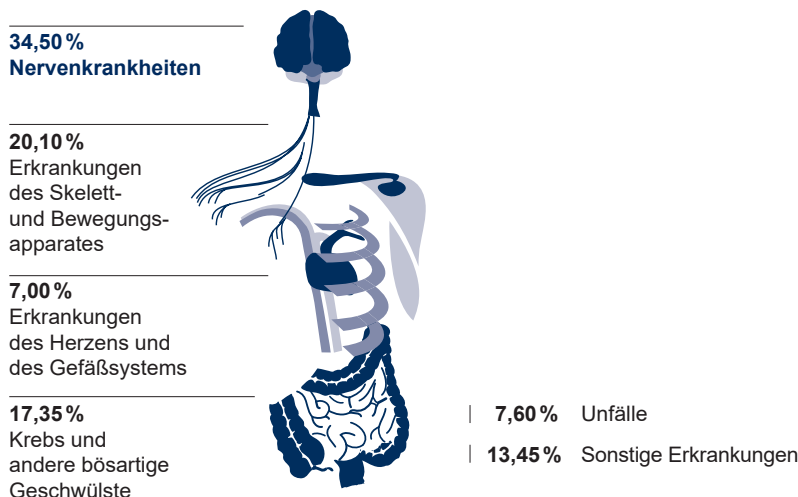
34,50 %
Nervenkrankheiten

20,10 %
Erkrankungen des Skelett- und Bewegungsapparates

7,00 %
Erkrankungen des Herzens und des Gefäßsystems

17,35 %
Krebs und andere bösartige Geschwülste

7,60 % Unfälle

13,45 % Sonstige Erkrankungen